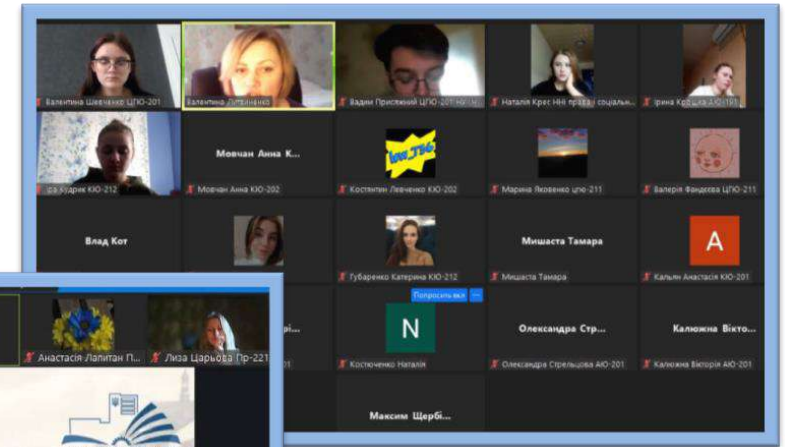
Валентина Шевченко ЦПЮ-201
Валентина Литвиненко
Вадим Присяжний ЦПЮ-201 НН...
Наталія Креє ННІ права і соціальн...
Ірина Кривоша АЮ-191
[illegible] Будрик КЮ-212
Мовчан Анна К...
Мовчан Анна КЮ-202
Костянтин Левченко КЮ-202
Марина Яковенко цпю-211
Валерія Фандєєва ЦПЮ-211
Влад Кот
Губаренко Катерина КЮ-212
Мишаста Тамара
Мишаста Тамара
A
Кальян Анастасія КЮ-201
Попросить вкл
N
Костюченко Наталія
Олександра Стр...
Олександра Стрельцова АЮ-201
Калюжна Вікто...
Калюжна Вікторія АЮ-201
Максим Щербі...
Анастасія-Лапітан П...
Лиза Царьова Пр-221